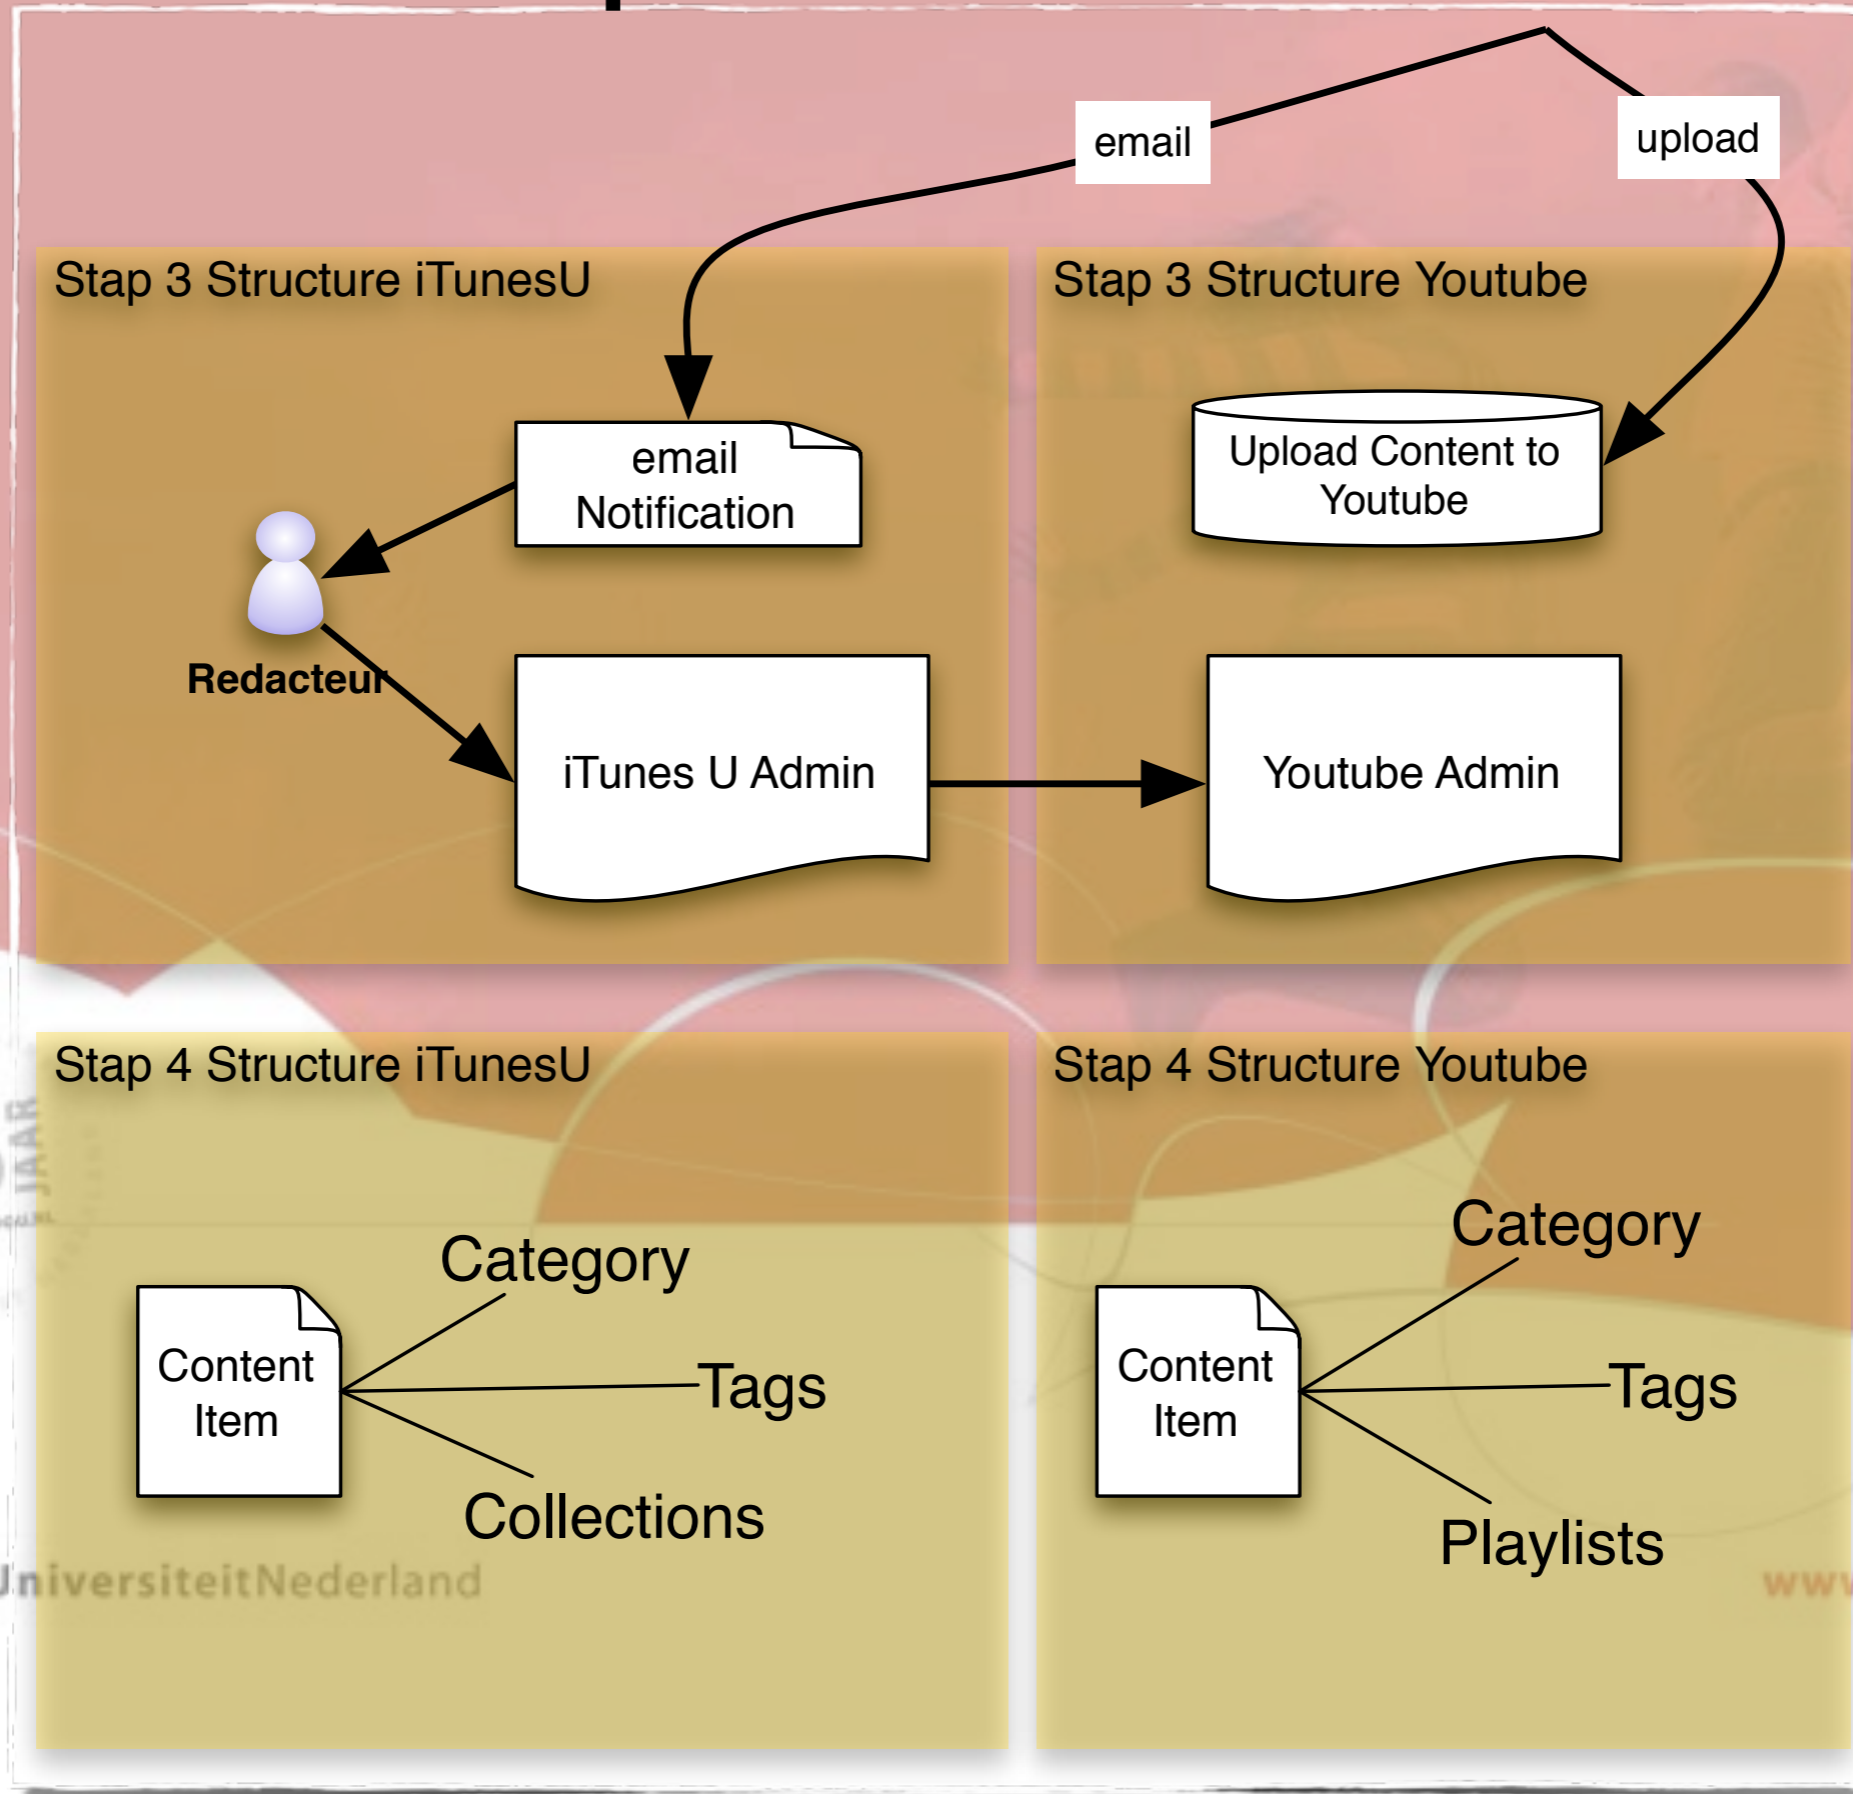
email

upload

Stap 3 Structure iTunesU

email Notification

Redacteur

iTunes U Admin

Stap 3 Structure Youtube

Upload Content to Youtube

Youtube Admin

Stap 4 Structure iTunesU

Content Item

Category

Tags

Collections

Stap 4 Structure Youtube

Content Item

Category

Tags

Playlists

JAAR

UniversiteitNederland

www